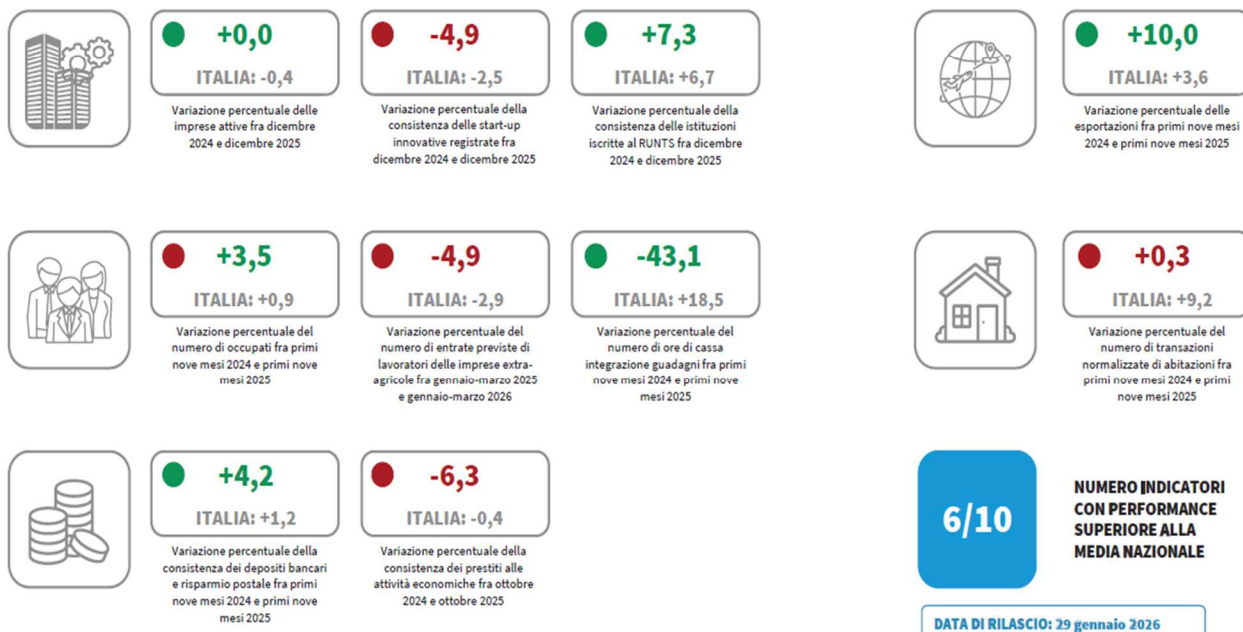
+0,0
ITALIA: -0,4
Variazione percentuale delle imprese attive fra dicembre 2024 e dicembre 2025

-4,9
ITALIA: -2,5
Variazione percentuale della consistenza delle start-up innovative registrate fra dicembre 2024 e dicembre 2025

+7,3
ITALIA: +6,7
Variazione percentuale della consistenza delle istituzioni iscritte al RUNTS fra dicembre 2024 e dicembre 2025

+10,0
ITALIA: +3,6
Variazione percentuale delle esportazioni fra primi nove mesi 2024 e primi nove mesi 2025

+3,5
ITALIA: +0,9
Variazione percentuale del numero di occupati fra primi nove mesi 2024 e primi nove mesi 2025

-4,9
ITALIA: -2,9
Variazione percentuale del numero di entrate previste di lavoratori delle imprese extra-agricole fra gennaio-marzo 2025 e gennaio-marzo 2026

-43,1
ITALIA: +18,5
Variazione percentuale del numero di ore di cassa integrazione guadagni fra primi nove mesi 2024 e primi nove mesi 2025

+0,3
ITALIA: +9,2
Variazione percentuale del numero di transazioni normalizzate di abitazioni fra primi nove mesi 2024 e primi nove mesi 2025

+4,2
ITALIA: +1,2
Variazione percentuale della consistenza dei depositi bancari e risparmio postale fra primi nove mesi 2024 e primi nove mesi 2025

-6,3
ITALIA: -0,4
Variazione percentuale della consistenza dei prestiti alle attività economiche fra ottobre 2024 e ottobre 2025

6/10

NUMERO INDICATORI CON PERFORMANCE SUPERIORE ALLA MEDIA NAZIONALE

DATA DI RILASCIO: 29 gennaio 2026